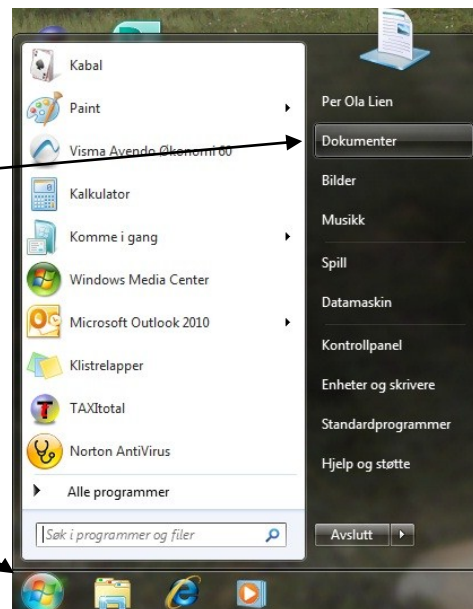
Kabal
Paint
Visma Avendo Økonomi 00
Kalkulator
Komme i gang
Windows Media Center
Microsoft Outlook 2010
Klistrelapper
TAXItotal
Norton AntiVirus
Alle programmer
Søk i programmer og filer

Per Ola Lien
Dokumenter
Bilder
Musikk
Spill
Datamaskin
Kontrollpanel
Enheter og skrivere
Standardprogrammer
Hjelp og støtte
Avslutt